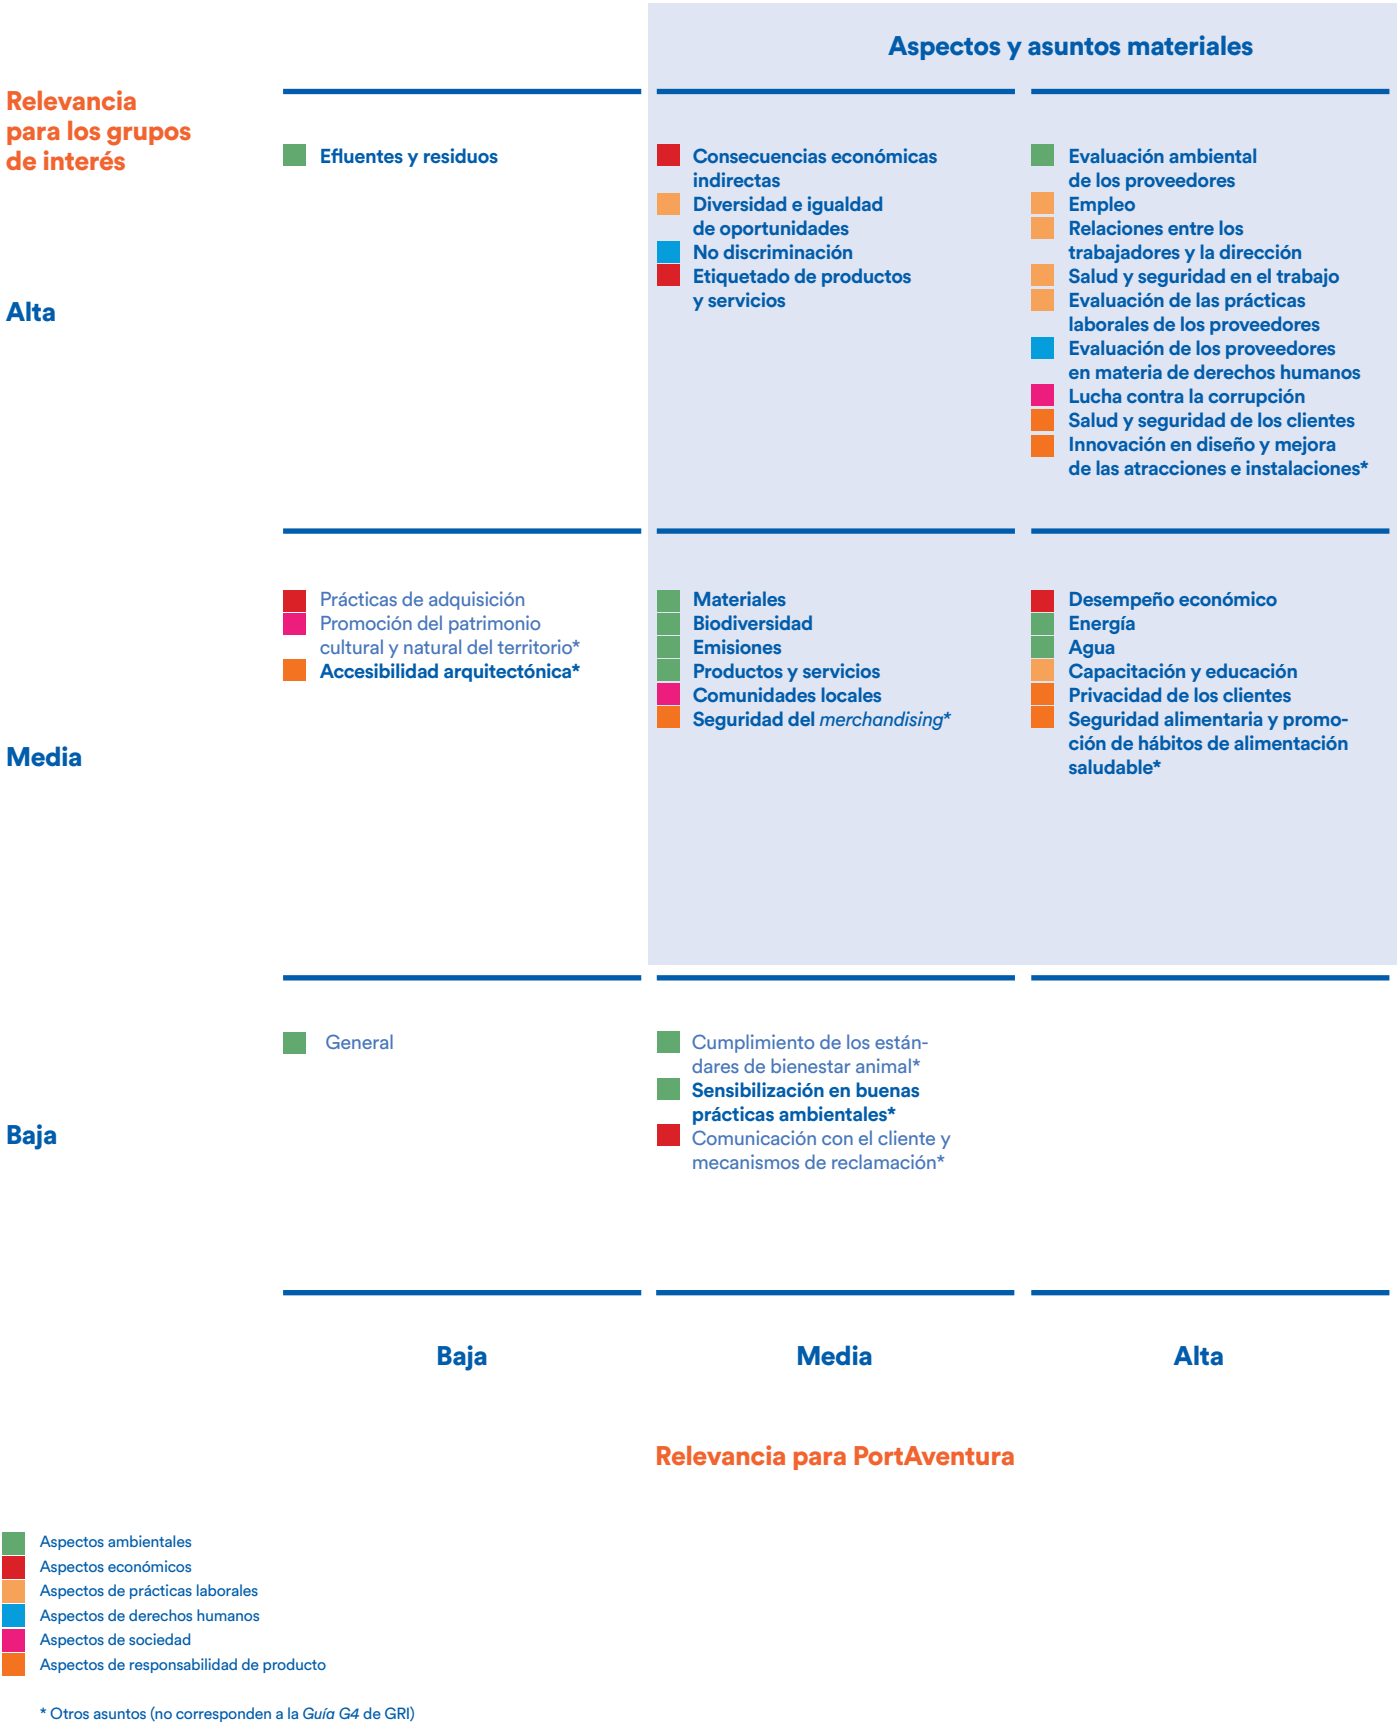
Aspectos y asuntos materiales

Relevancia para los grupos de interés

Alta

Efluentes y residuos

Consecuencias económicas indirectas
Diversidad e igualdad de oportunidades
No discriminación
Etiquetado de productos y servicios

Evaluación ambiental de los proveedores
Empleo
Relaciones entre los trabajadores y la dirección
Salud y seguridad en el trabajo
Evaluación de las prácticas laborales de los proveedores
Evaluación de los proveedores en materia de derechos humanos
Lucha contra la corrupción
Salud y seguridad de los clientes
Innovación en diseño y mejora de las atracciones e instalaciones*

Media

Prácticas de adquisición
Promoción del patrimonio cultural y natural del territorio*
Accesibilidad arquitectónica*

Materiales
Biodiversidad
Emisiones
Productos y servicios
Comunidades locales
Seguridad del merchandising*

Desempeño económico
Energía
Agua
Capacitación y educación
Privacidad de los clientes
Seguridad alimentaria y promoción de hábitos de alimentación saludable*

Baja

General

Cumplimiento de los estándares de bienestar animal*
Sensibilización en buenas prácticas ambientales*
Comunicación con el cliente y mecanismos de reclamación*

Baja
Media
Alta

Relevancia para PortAventura

Aspectos ambientales
Aspectos económicos
Aspectos de prácticas laborales
Aspectos de derechos humanos
Aspectos de sociedad
Aspectos de responsabilidad de producto

* Otros asuntos (no corresponden a la Guía G4 de GRI)